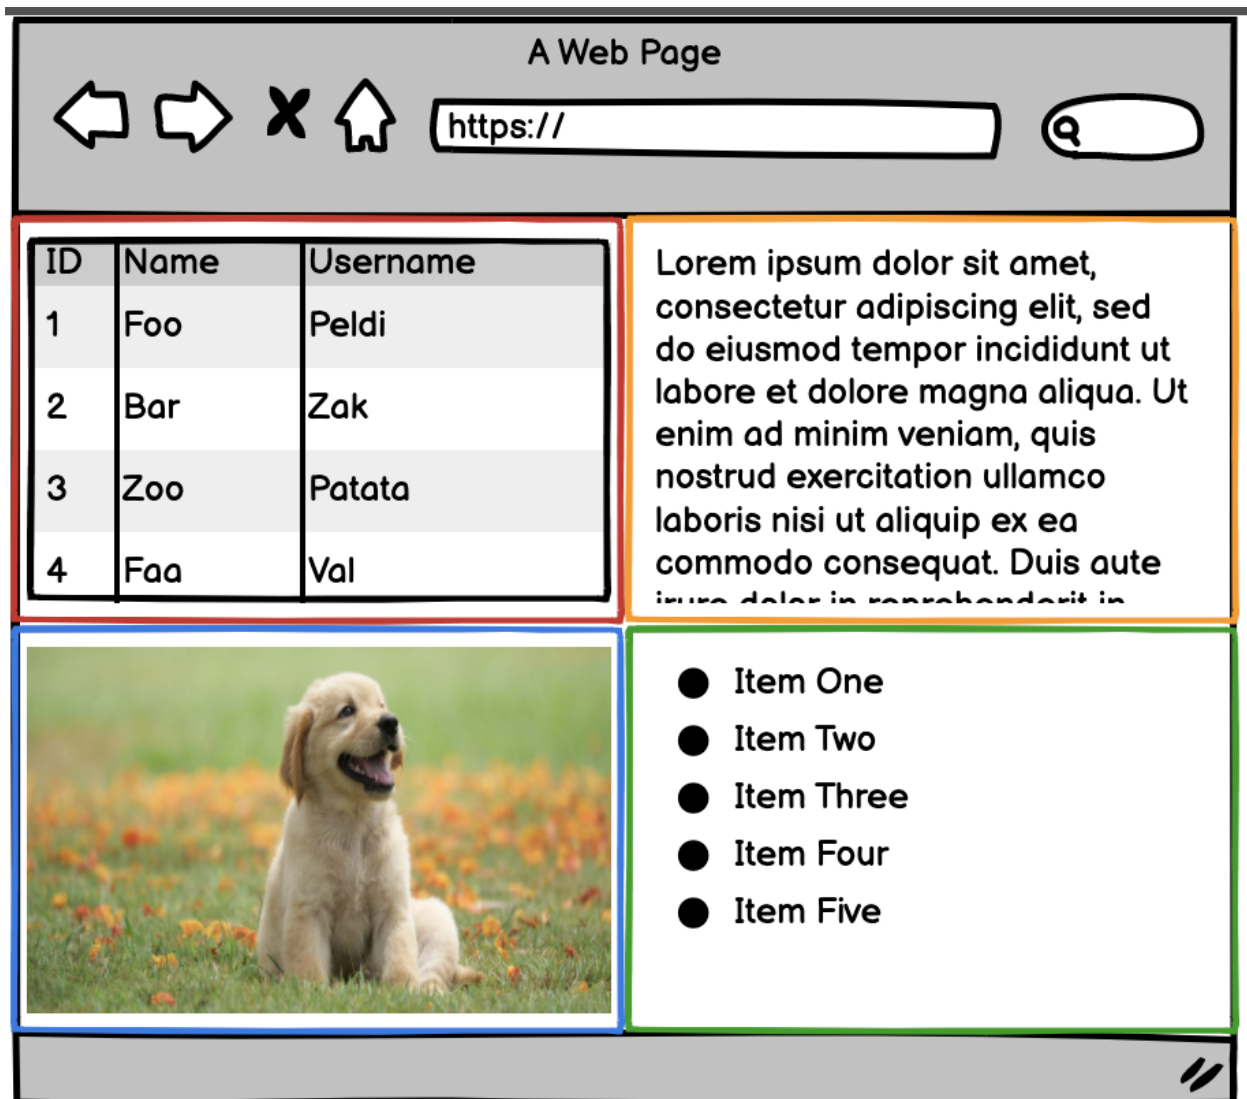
A Web Page

https://

| ID | Name | Username |
|---|---|---|
| 1 | Foo | Peldi |
| 2 | Bar | Zak |
| 3 | Zoo | Patata |
| 4 | Faa | Val |

Lorem ipsum dolor sit amet, consectetur adipiscing elit, sed do eiusmod tempor incididunt ut labore et dolore magna aliqua. Ut enim ad minim veniam, quis nostrud exercitation ullamco laboris nisi ut aliquip ex ea commodo consequat. Duis aute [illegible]

- Item One
- Item Two
- Item Three
- Item Four
- Item Five